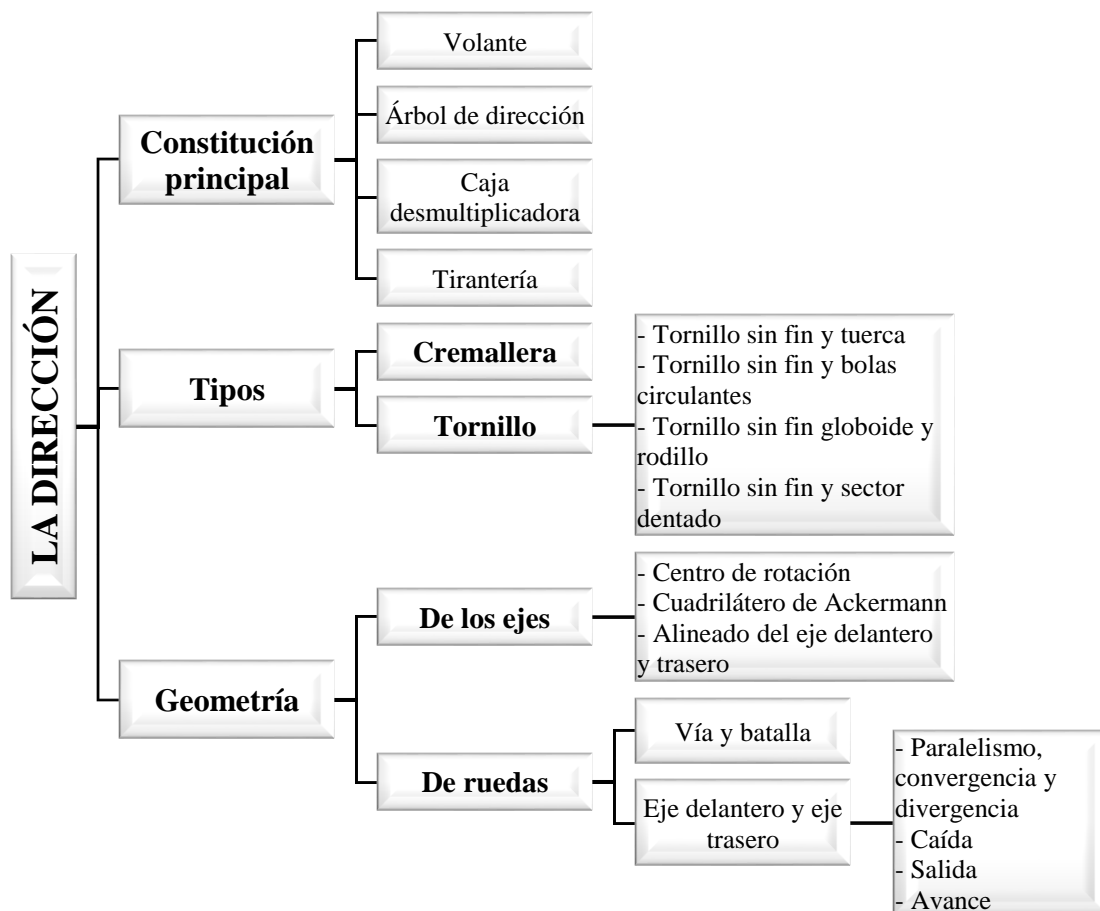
LA DIRECCIÓN

Constitución principal

Volante

Árbol de dirección

Caja desmultiplicadora

Tirantería

Tipos

Cremallera

Tornillo

- Tornillo sin fin y tuerca
- Tornillo sin fin y bolas circulantes
- Tornillo sin fin globoide y rodillo
- Tornillo sin fin y sector dentado

Geometría

De los ejes

- Centro de rotación
- Cuadrilátero de Ackermann
- Alineado del eje delantero y trasero

De ruedas

Vía y batalla

Eje delantero y eje trasero

- Paralelismo, convergencia y divergencia
- Caída
- Salida
- Avance